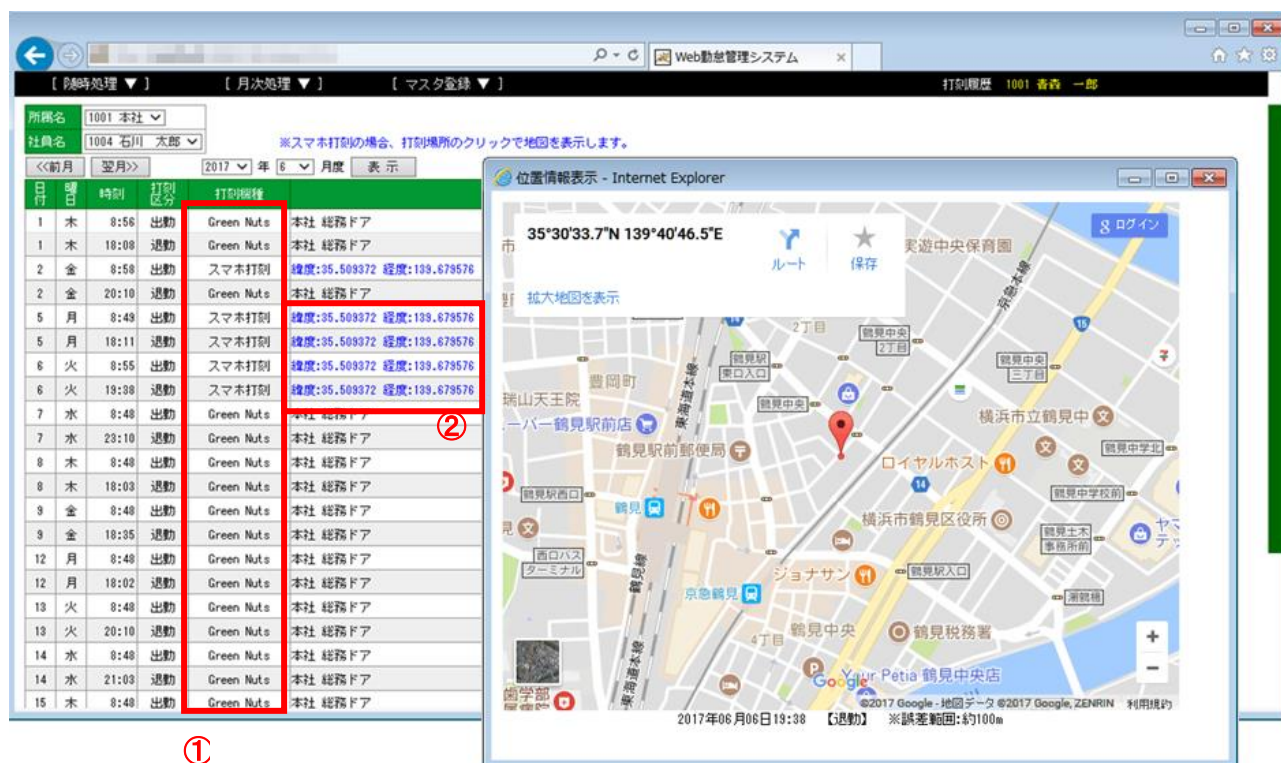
Web勤怠管理システム

【 随時処理 ▼ 】　【 月次処理 ▼ 】　【 マスタ登録 ▼ 】　打刻履歴　1001 青森 一郎

所属名 1001 本社
社員名 1004 石川 太郎
※スマホ打刻の場合、打刻場所のクリックで地図を表示します。
<<前月　翌月>>　2017 年 6 月度　表示

| 日付 | 曜日 | 時刻 | 打刻区分 | 打刻種 | |
|---|---|---|---|---|---|
| 1 | 木 | 8:56 | 出勤 | Green Nuts | 本社 総務ドア |
| 1 | 木 | 18:08 | 退勤 | Green Nuts | 本社 総務ドア |
| 2 | 金 | 8:58 | 出勤 | スマホ打刻 | 緯度:35.509372 経度:139.679576 |
| 2 | 金 | 20:10 | 退勤 | Green Nuts | 本社 総務ドア |
| 5 | 月 | 8:49 | 出勤 | スマホ打刻 | 緯度:35.509372 経度:139.679576 |
| 5 | 月 | 18:11 | 退勤 | スマホ打刻 | 緯度:35.509372 経度:139.679576 |
| 6 | 火 | 8:55 | 出勤 | スマホ打刻 | 緯度:35.509372 経度:139.679576 |
| 6 | 火 | 19:38 | 退勤 | スマホ打刻 | 緯度:35.509372 経度:139.679576 |
| 7 | 水 | 8:48 | 出勤 | Green Nuts | 本社 総務ドア |
| 7 | 水 | 23:10 | 退勤 | Green Nuts | 本社 総務ドア |
| 8 | 木 | 8:48 | 出勤 | Green Nuts | 本社 総務ドア |
| 8 | 木 | 18:03 | 退勤 | Green Nuts | 本社 総務ドア |
| 9 | 金 | 8:48 | 出勤 | Green Nuts | 本社 総務ドア |
| 9 | 金 | 18:35 | 退勤 | Green Nuts | 本社 総務ドア |
| 12 | 月 | 8:48 | 出勤 | Green Nuts | 本社 総務ドア |
| 12 | 月 | 18:02 | 退勤 | Green Nuts | 本社 総務ドア |
| 13 | 火 | 8:48 | 出勤 | Green Nuts | 本社 総務ドア |
| 13 | 火 | 20:10 | 退勤 | Green Nuts | 本社 総務ドア |
| 14 | 水 | 8:48 | 出勤 | Green Nuts | 本社 総務ドア |
| 14 | 水 | 21:03 | 退勤 | Green Nuts | 本社 総務ドア |
| 15 | 木 | 8:48 | 出勤 | Green Nuts | 本社 総務ドア |

①
②

位置情報表示 - Internet Explorer
35°30'33.7"N 139°40'46.5"E
ルート　保存
拡大地図を表示
ログイン
東遊中央保育園　京急本線　2丁目　鶴見中央2丁目　鶴見駅東口入口　鶴見中央三丁目　豊岡町　瑞山天王院　ーパー鶴見駅前店　鶴見中央　東海道本線　横浜市立鶴見中　鶴見駅前郵便局　鶴見中学北　ロイヤルホスト　鶴見駅西口　鶴見　鶴見中学校前　横浜市鶴見区役所　鶴見土木事務所前　西口バスターミナル　鶴見線　ジョナサン　鶴見駅入口　京急鶴見　潮鶴橋　4丁目　鶴見中央　鶴見税務署　Your Petia 鶴見中央店　園学部
Google　©2017 Google - 地図データ ©2017 Google, ZENRIN　利用規約
2017年06月06日19:38　【退勤】　※誤差範囲:約100m